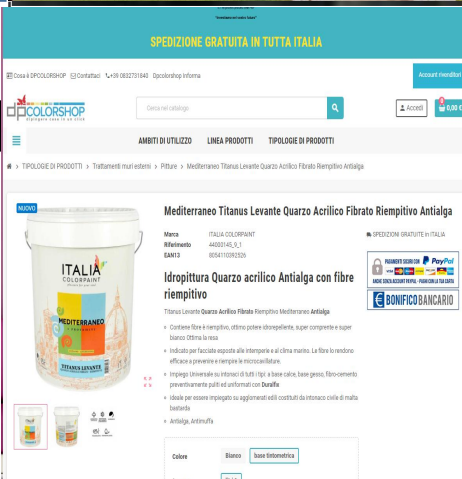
SPEDIZIONE GRATUITA IN TUTTA ITALIA

Cosa è DPCOLORSHOP  Contattaci  +39 0832731840  Dpcolorshop Informa

Account rivenditori

dp COLORSHOP

Cerca nel catalogo

Accedi

0,00 €

AMBITI DI UTILIZZO  LINEA PRODOTTI  TIPOLOGIE DI PRODOTTI

> TIPOLOGIE DI PRODOTTI > Trattamenti muri esterni > Pitture > Mediterraneo Titanus Levante Quarzo Acrilico Fibrato Riempitivo Antialga

NUOVO

ITALIA COLORPAINT

MEDITERRANEO

TITANUS LEVANTE

Mediterraneo Titanus Levante Quarzo Acrilico Fibrato Riempitivo Antialga

| | |
|---|---|
| Marca | ITALIA COLORPAINT |
| Riferimento | 44000145_9_1 |
| EAN13 | 8054110092926 |

SPEDIZIONE GRATUITE in ITALIA

Idropittura Quarzo acrilico Antialga con fibre riempitivo

Titanus Levante Quarzo Acrilico Fibrato Riempitivo Mediterraneo Antialga

Contiene fibre è riempitivo, ottimo potere idrorepellente, super coprente e super bianco Ottima la resa

Indicato per facciate esposte alle intemperie e al clima marino. Le fibre lo rendono efficace a prevenire e riempire le microcavillature.

Impiego Universale su intonaci di tutti i tipi: a base calce, base gesso, fibro-cemento preventivamente puliti ed uniformati con Durafix

Ideale per essere impiegato su agglomerati edili costituiti da intonaco civile di malta bastarda

Antialga, Antimuffa

PAGAMENTO SICURO CON PayPal

ANCHE SENZA ACCOUNT PAYPAL - PAGHI CON LA TUA CARTA

BONIFICO BANCARIO

Colore  Bianco  base tintometrica